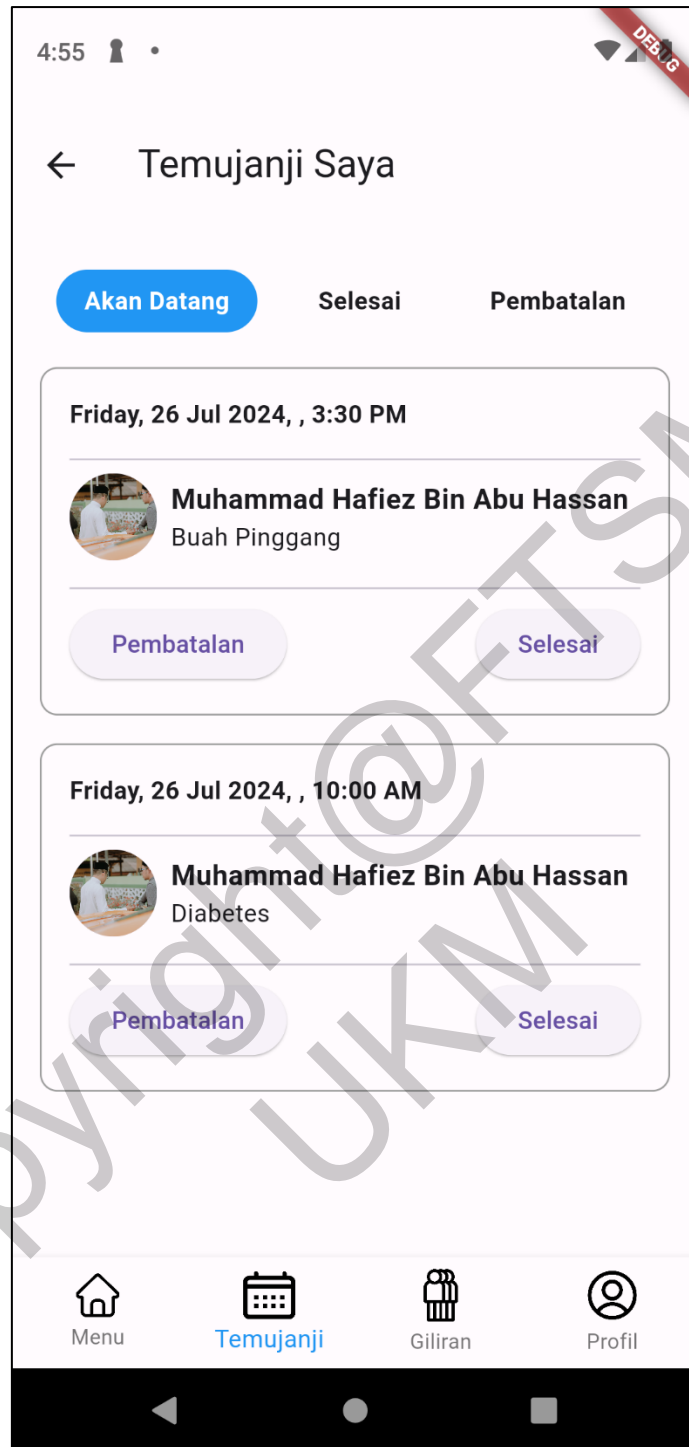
4:55

DEBUG

Temujanji Saya

Akan Datang
Selesai
Pembatalan

Friday, 26 Jul 2024, , 3:30 PM

Muhammad Hafiez Bin Abu Hassan
Buah Pinggang

Pembatalan
Selesai

Friday, 26 Jul 2024, , 10:00 AM

Muhammad Hafiez Bin Abu Hassan
Diabetes

Pembatalan
Selesai

pyright@FTSM UKM

Menu
Temujanji
Giliran
Profil